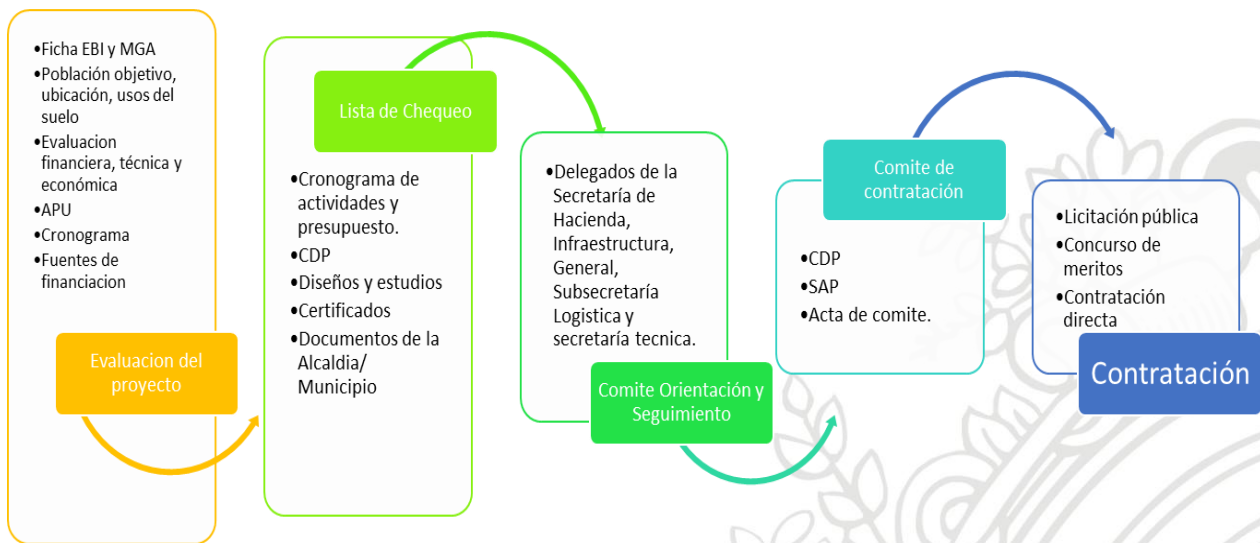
•Ficha EBI y MGA
•Población objetivo, ubicación, usos del suelo
•Evaluacion financiera, técnica y económica
•APU
•Cronograma
•Fuentes de financiacion

Evaluacion del proyecto

Lista de Chequeo

•Cronograma de actividades y presupuesto.
•CDP
•Diseños y estudios
•Certificados
•Documentos de la Alcaldia/ Municipio

•Delegados de la Secretaría de Hacienda, Infraestructura, General, Subsecretaría Logistica y secretaría tecnica.

Comite Orientación y Seguimiento

Comite de contratación

•CDP
•SAP
•Acta de comite.

•Licitación pública
•Concurso de meritos
•Contratación directa

Contratación